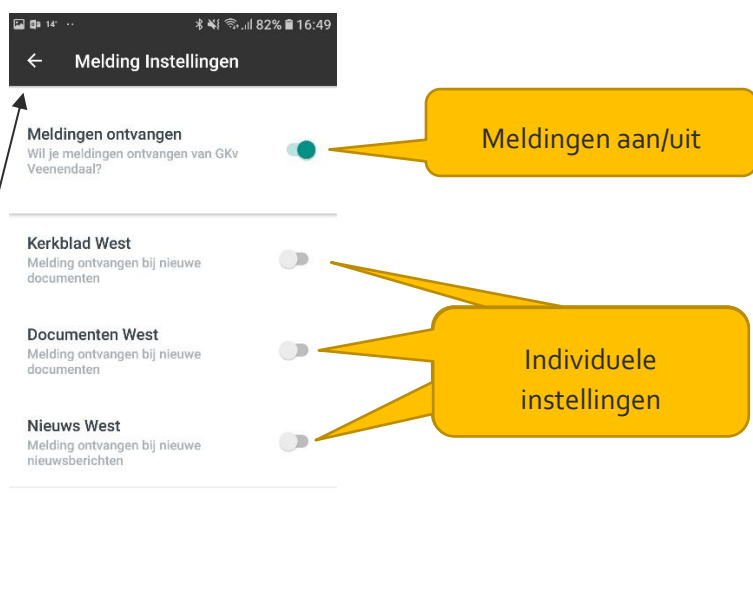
14° 82% 16:49

← Melding Instellingen

Meldingen ontvangen
Wil je meldingen ontvangen van GKv Veenendaal?

Meldingen aan/uit

Kerkblad West
Melding ontvangen bij nieuwe documenten

Documenten West
Melding ontvangen bij nieuwe documenten

Individuele instellingen

Nieuws West
Melding ontvangen bij nieuwe nieuwsberichten